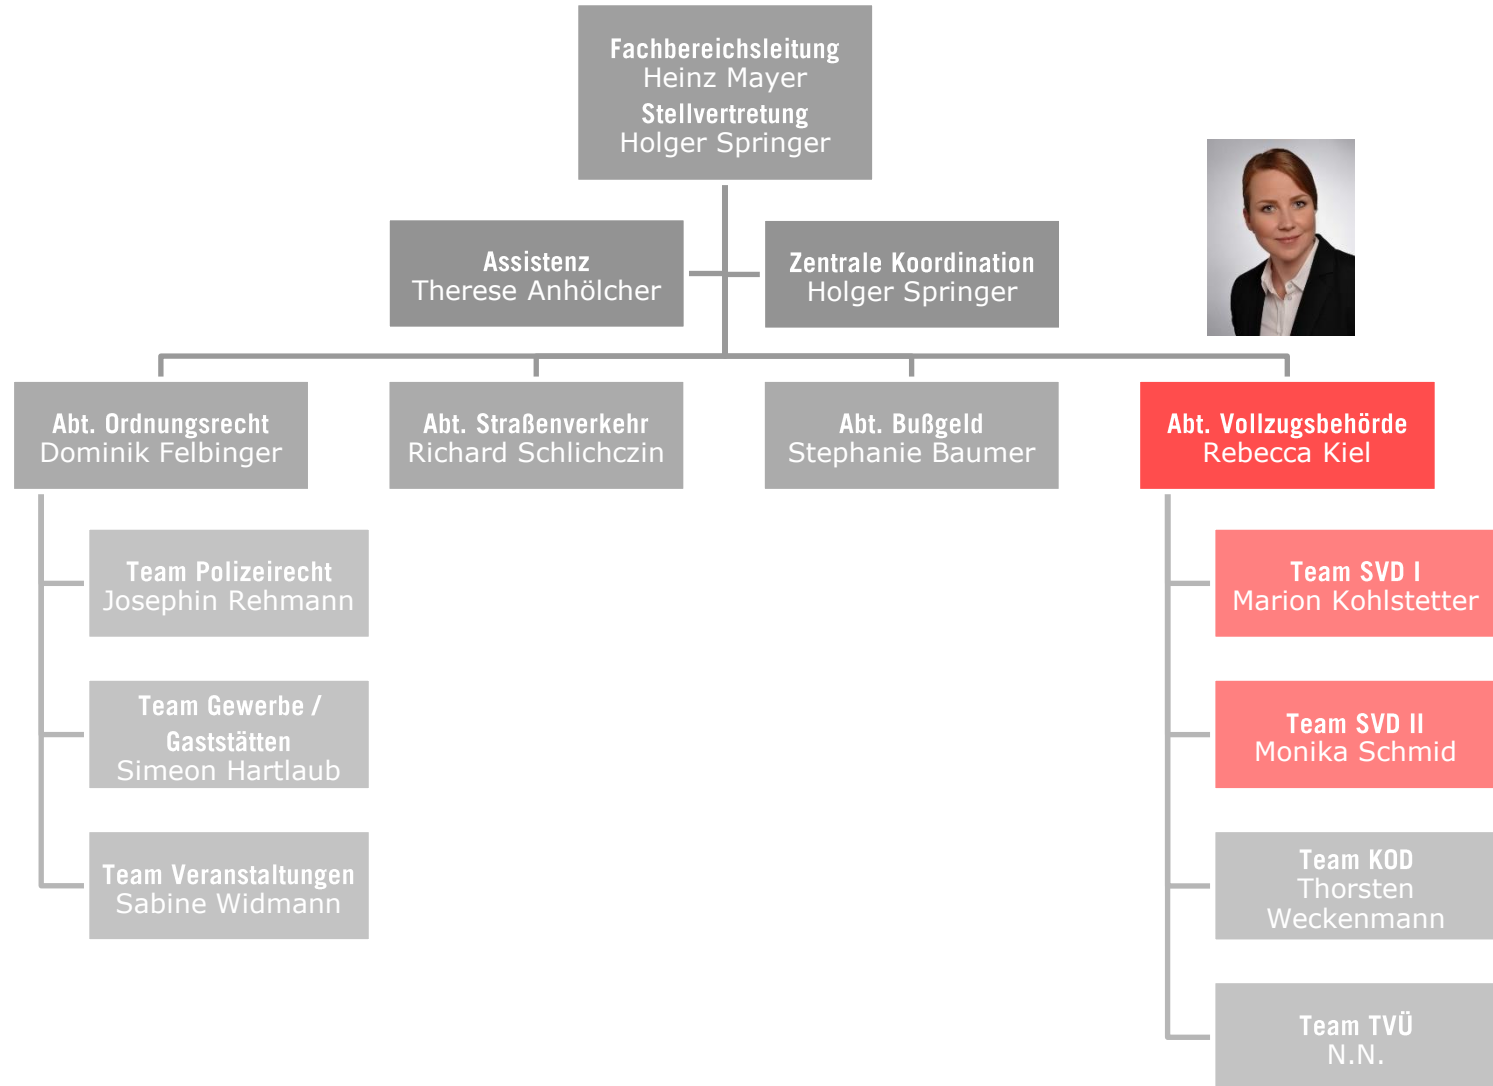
Fachbereichsleitung
Heinz Mayer
Stellvertretung
Holger Springer

Assistenz
Therese Anhölcher

Zentrale Koordination
Holger Springer

Abt. Ordnungsrecht
Dominik Felbinger

Abt. Straßenverkehr
Richard Schlichczin

Abt. Bußgeld
Stephanie Baumer

Abt. Vollzugsbehörde
Rebecca Kiel

Team Polizeirecht
Josephin Rehmann

Team Gewerbe / Gaststätten
Simeon Hartlaub

Team Veranstaltungen
Sabine Widmann

Team SVD I
Marion Kohlstetter

Team SVD II
Monika Schmid

Team KOD
Thorsten Weckenmann

Team TVÜ
N.N.